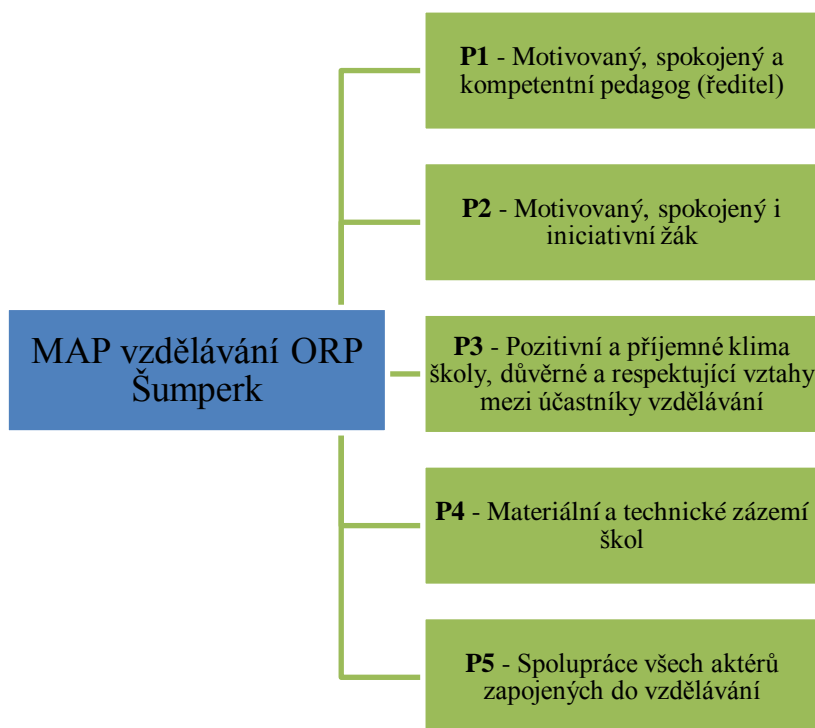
MAP vzdělávání ORP Šumperk

P1 - Motivovaný, spokojený a kompetentní pedagog (ředitel)

P2 - Motivovaný, spokojený i iniciativní žák

P3 - Pozitivní a příjemné klima školy, důvěrné a respektující vztahy mezi účastníky vzdělávání

P4 - Materiální a technické zázemí škol

P5 - Spolupráce všech aktérů zapojených do vzdělávání